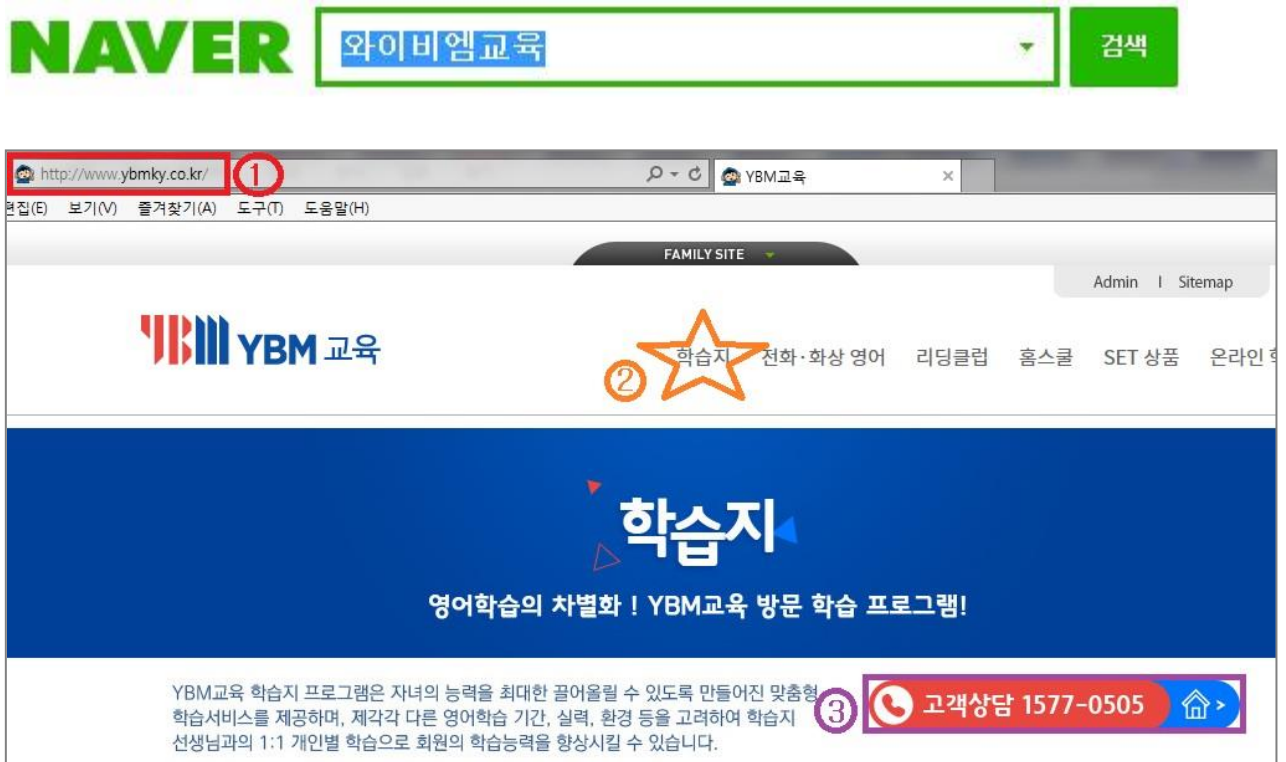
NAVER 와이비엠교육 검색

http://www.ybmky.co.kr/ ① YBM교육

편집(E) 보기(V) 즐겨찾기(A) 도구(T) 도움말(H)

FAMILY SITE

Admin | Sitemap

YBM 교육

학습지 전화·화상 영어 리딩클럽 홈스쿨 SET 상품 온라인 학

②

학습지

영어학습의 차별화 ! YBM교육 방문 학습 프로그램!

YBM교육 학습지 프로그램은 자녀의 능력을 최대한 끌어올릴 수 있도록 만들어진 맞춤형 학습서비스를 제공하며, 제각각 다른 영어학습 기간, 실력, 환경 등을 고려하여 학습지 선생님과의 1:1 개인별 학습으로 회원의 학습능력을 향상시킬 수 있습니다.

③ 고객상담 1577-0505